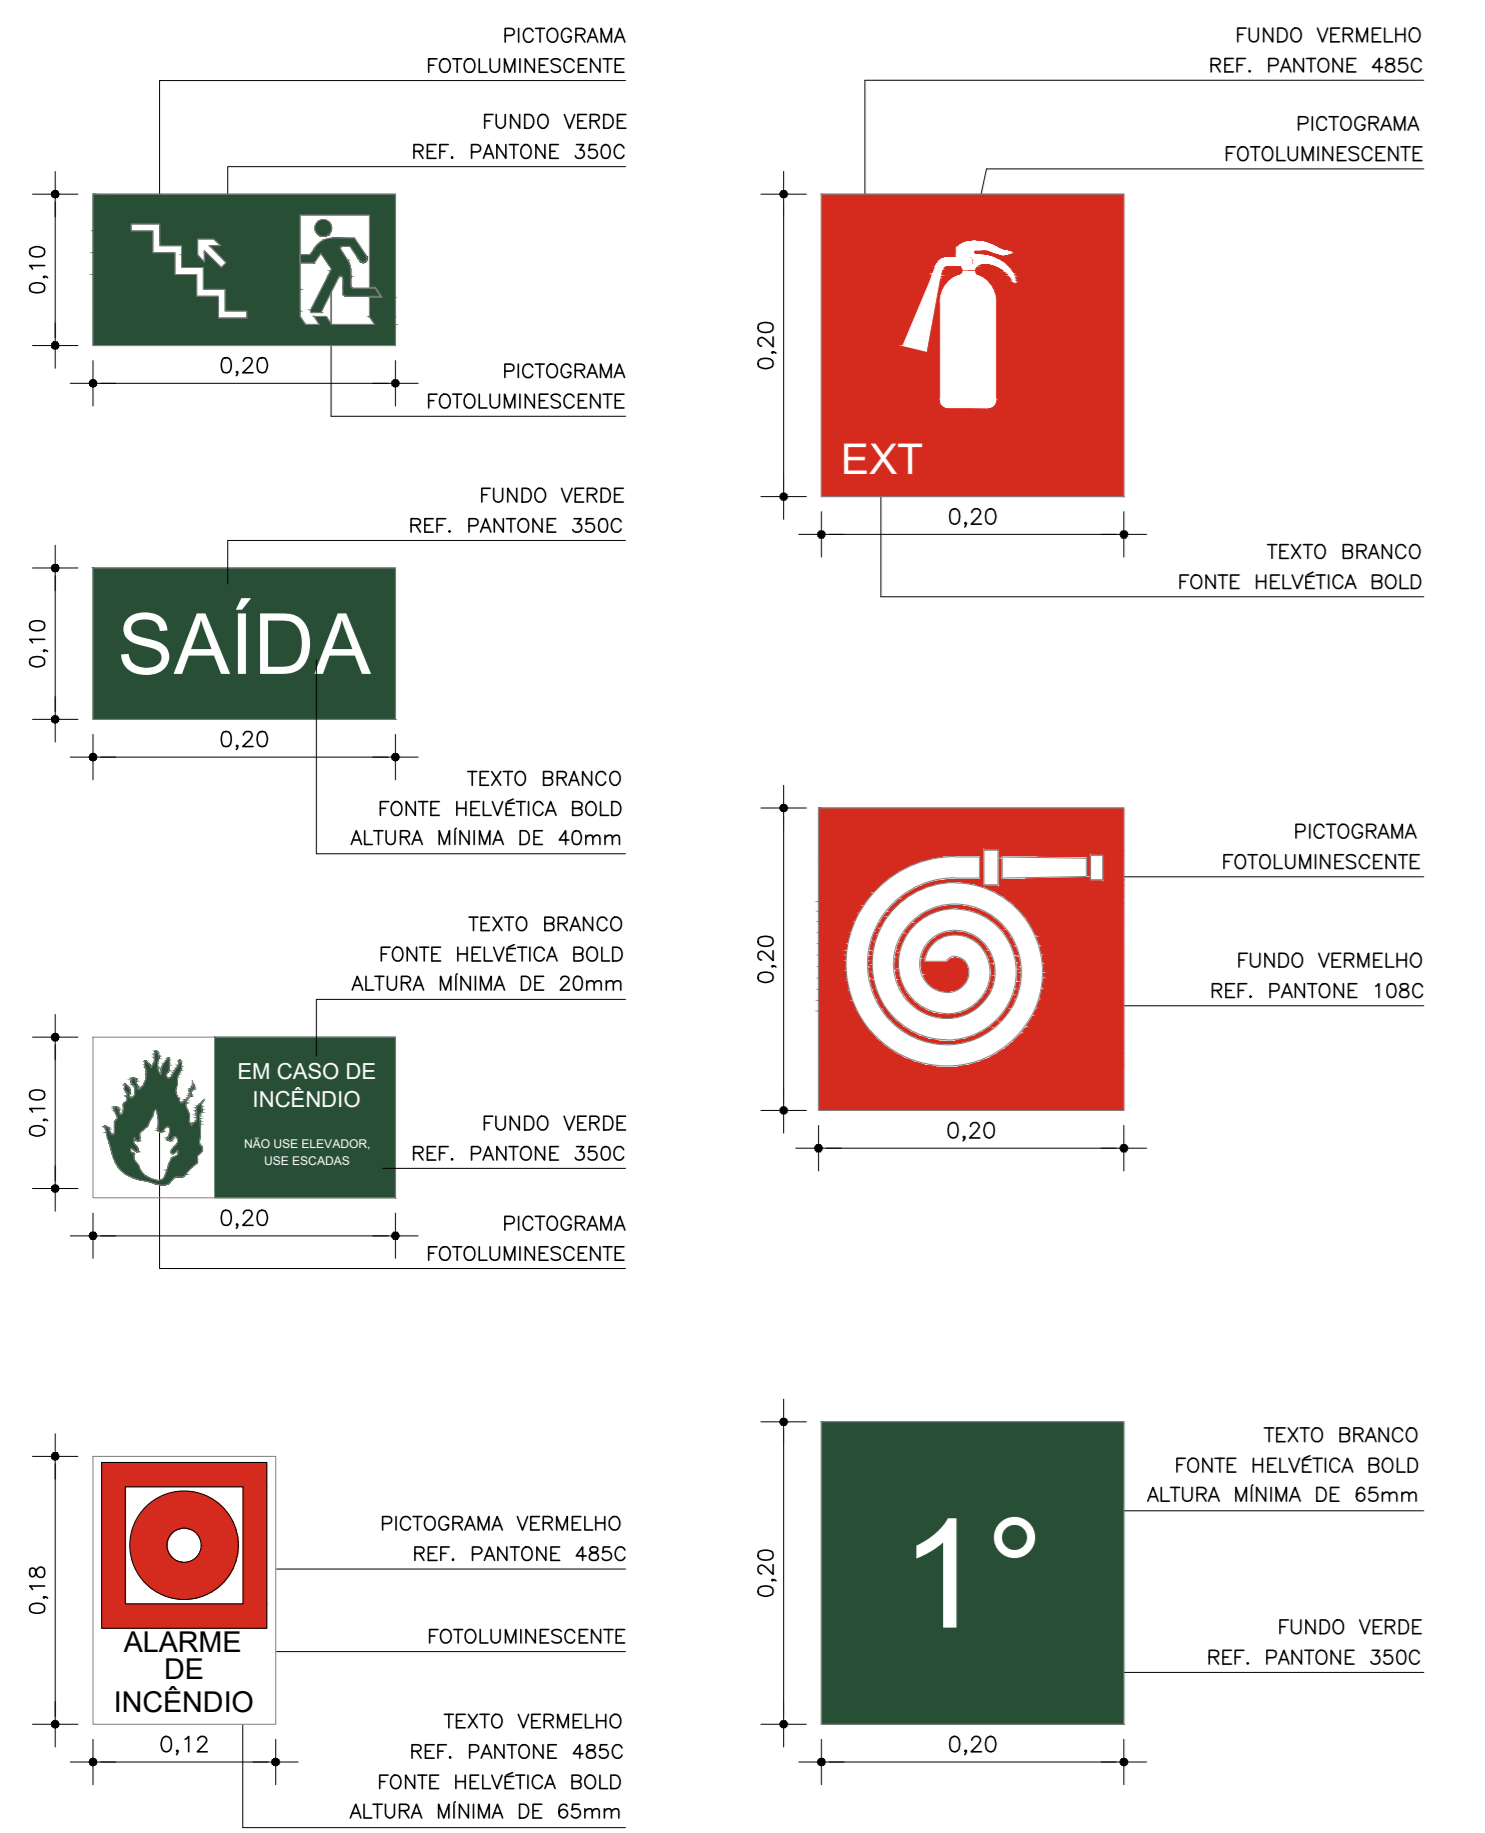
PICTOGRAMA
FOTOLUMINESCENTE

FUNDO VERDE
REF. PANTONE 350C

0,10

0,20

PICTOGRAMA
FOTOLUMINESCENTE

FUNDO VERDE
REF. PANTONE 350C

0,10

SAÍDA

0,20

TEXTO BRANCO
FONTE HELVÉTICA BOLD
ALTURA MÍNIMA DE 40mm

TEXTO BRANCO
FONTE HELVÉTICA BOLD
ALTURA MÍNIMA DE 20mm

0,10

EM CASO DE
INCÊNDIO

NÃO USE ELEVADOR,
USE ESCADAS

FUNDO VERDE
REF. PANTONE 350C

0,20

PICTOGRAMA
FOTOLUMINESCENTE

0,18

ALARME
DE
INCÊNDIO

0,12

PICTOGRAMA VERMELHO
REF. PANTONE 485C

FOTOLUMINESCENTE

TEXTO VERMELHO
REF. PANTONE 485C
FONTE HELVÉTICA BOLD
ALTURA MÍNIMA DE 65mm

FUNDO VERMELHO
REF. PANTONE 485C

PICTOGRAMA
FOTOLUMINESCENTE

0,20

EXT

0,20

TEXTO BRANCO
FONTE HELVÉTICA BOLD

0,20

PICTOGRAMA
FOTOLUMINESCENTE

FUNDO VERMELHO
REF. PANTONE 108C

0,20

TEXTO BRANCO
FONTE HELVÉTICA BOLD
ALTURA MÍNIMA DE 65mm

0,20

1°

FUNDO VERDE
REF. PANTONE 350C

0,20